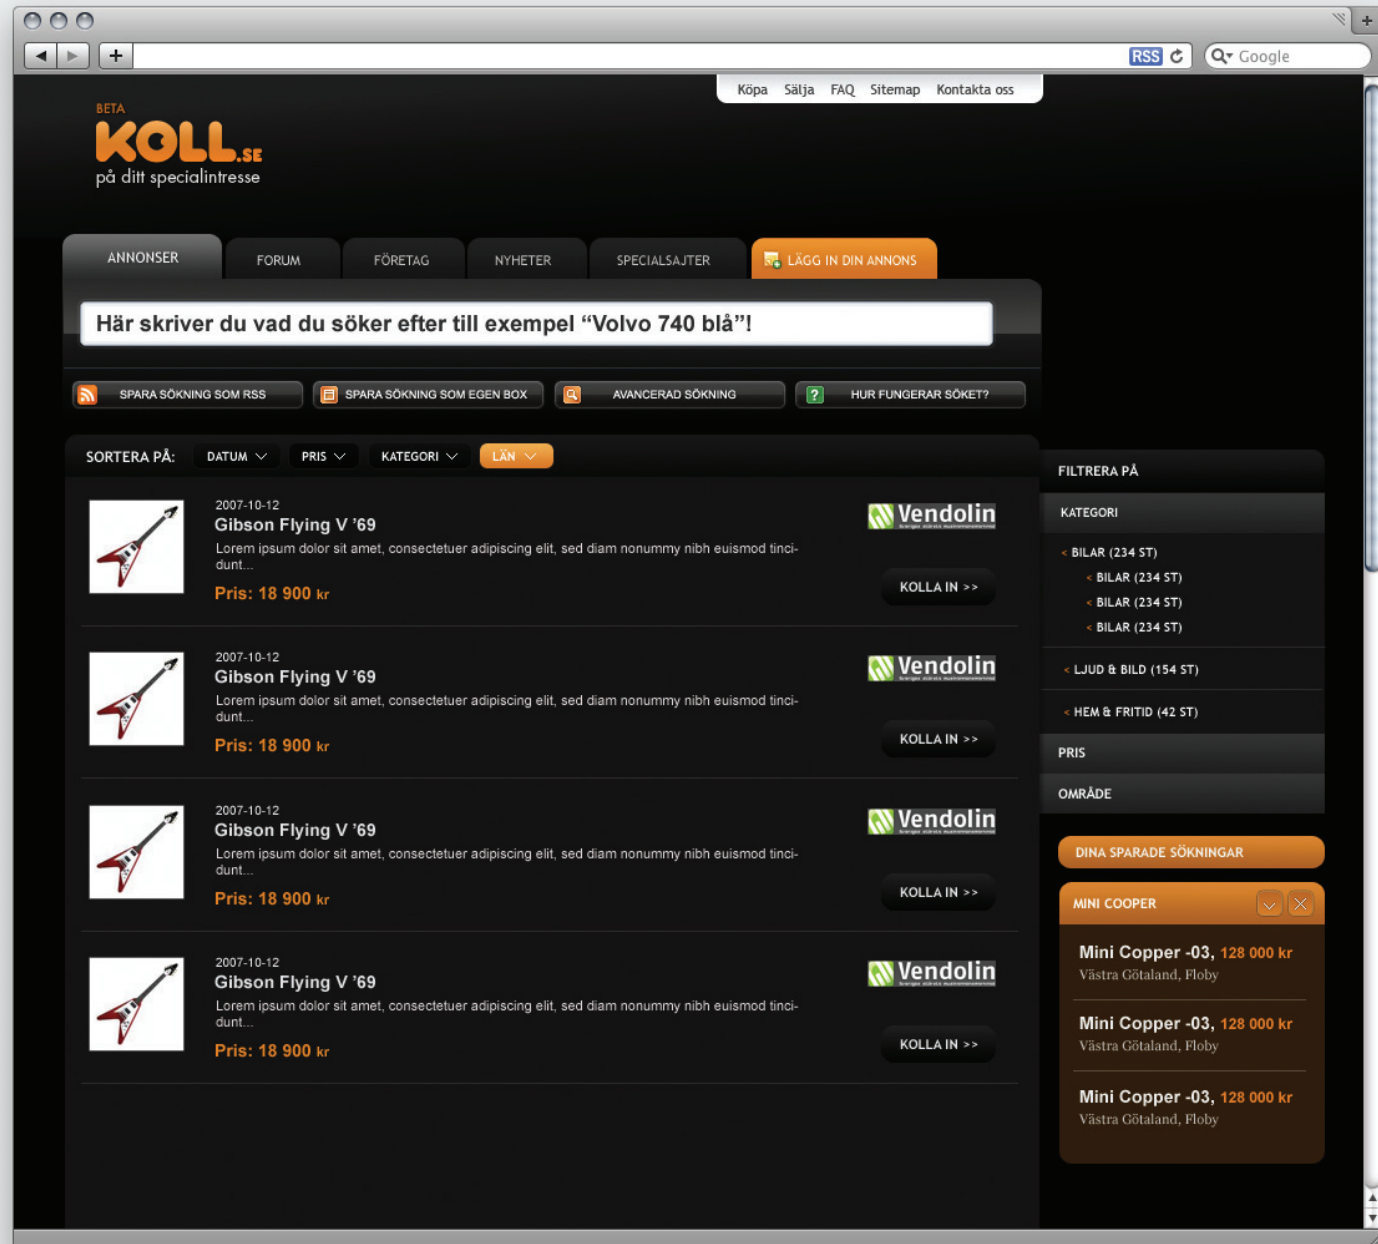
RSS Google

Köpa Sälja FAQ Sitemap Kontakta oss

BETA
KOLL.se
på ditt specialintresse

ANNONSER FORUM FÖRETAG NYHETER SPECIALSAJTER LÄGG IN DIN ANNONS

Här skriver du vad du söker efter till exempel "Volvo 740 blå"!

SPARA SÖKNING SOM RSS SPARA SÖKNING SOM EGEN BOX AVANCERAD SÖKNING HUR FUNGERAR SÖKET?

SORTERA PÅ: DATUM PRIS KATEGORI LÄN

2007-10-12
Gibson Flying V '69
Lorem ipsum dolor sit amet, consectetuer adipiscing elit, sed diam nonummy nibh euismod tincidunt...
Pris: 18 900 kr
Vendolin
KOLLA IN >>

2007-10-12
Gibson Flying V '69
Lorem ipsum dolor sit amet, consectetuer adipiscing elit, sed diam nonummy nibh euismod tincidunt...
Pris: 18 900 kr
Vendolin
KOLLA IN >>

2007-10-12
Gibson Flying V '69
Lorem ipsum dolor sit amet, consectetuer adipiscing elit, sed diam nonummy nibh euismod tincidunt...
Pris: 18 900 kr
Vendolin
KOLLA IN >>

2007-10-12
Gibson Flying V '69
Lorem ipsum dolor sit amet, consectetuer adipiscing elit, sed diam nonummy nibh euismod tincidunt...
Pris: 18 900 kr
Vendolin
KOLLA IN >>

FILTRERA PÅ
KATEGORI
< BILAR (234 ST)
< BILAR (234 ST)
< BILAR (234 ST)
< BILAR (234 ST)
< LJUD & BILD (154 ST)
< HEM & FRITID (42 ST)
PRIS
OMRÅDE

DINA SPARADE SÖKNINGAR
MINI COOPER
Mini Copper -03, 128 000 kr
Västra Götaland, Floby
Mini Copper -03, 128 000 kr
Västra Götaland, Floby
Mini Copper -03, 128 000 kr
Västra Götaland, Floby